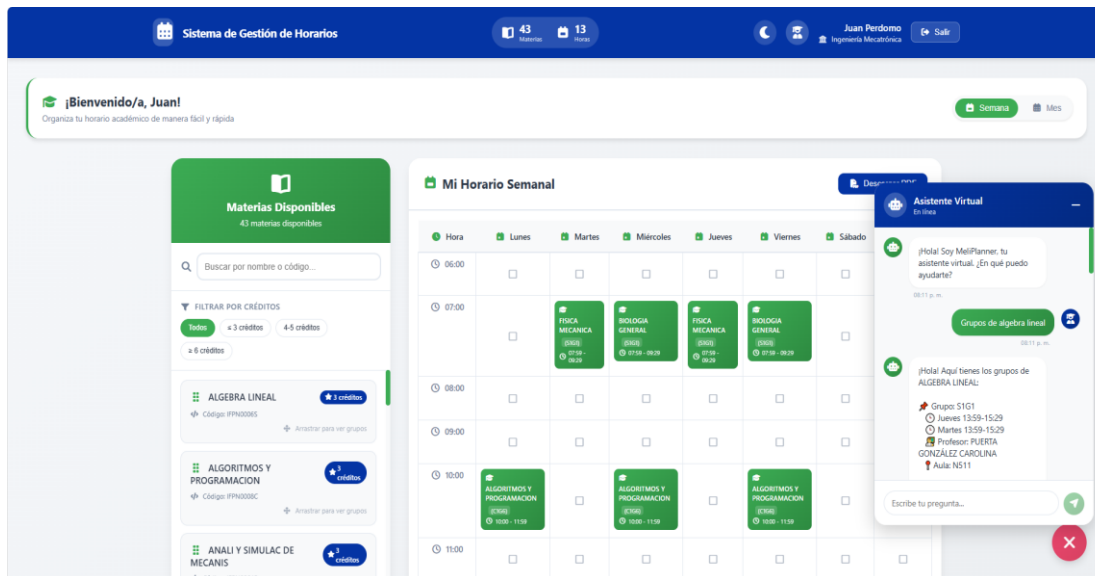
Sistema de Gestión de Horarios

43 Materias 13 Horas

Juan Perdomo
Ingeniería Mecatrónica

Salir

¡Bienvenido/a, Juan!
Organiza tu horario académico de manera fácil y rápida

Semana Mes

Materias Disponibles
43 materias disponibles

Buscar por nombre o código...

FILTRAR POR CRÉDITOS
Todos ≤ 3 créditos 4-5 créditos ≥ 6 créditos

ALGEBRA LINEAL
3 créditos
Código: IFPN0006S
Arrastrar para ver grupos

ALGORITMOS Y PROGRAMACION
3 créditos
Código: IFPN0008C
Arrastrar para ver grupos

ANALI Y SIMULAC DE MECANIS
3 créditos

Mi Horario Semanal

Descargar PDF

| Hora | Lunes | Martes | Miércoles | Jueves | Viernes | Sábado |
|---|---|---|---|---|---|---|
| 06:00 | | | | | | |
| 07:00 | | FISICA MECANICA (S1G1) 07:59 - 09:29 | BIOLOGIA GENERAL (S1G1) 07:59 - 09:29 | FISICA MECANICA (S1G1) 07:59 - 09:29 | BIOLOGIA GENERAL (S1G1) 07:59 - 09:29 | |
| 08:00 | | | | | | |
| 09:00 | | | | | | |
| 10:00 | ALGORITMOS Y PROGRAMACION (C1G6) 10:00 - 11:59 | | ALGORITMOS Y PROGRAMACION (C1G6) 10:00 - 11:59 | | ALGORITMOS Y PROGRAMACION (C1G6) 10:00 - 11:59 | |
| 11:00 | | | | | | |

Asistente Virtual
En línea

¡Hola! Soy MeliPlanner, tu asistente virtual. ¿En qué puedo ayudarte?
03:11 p. m.

Grupos de algebra lineal
03:11 p. m.

¡Hola! Aquí tienes los grupos de ALGEBRA LINEAL:

📌 Grupo: S1G1
Jueves 13:59-15:29
Martes 13:59-15:29
Profesor: PUERTA GONZÁLEZ CAROLINA
📍 Aula: N511

Escribe tu pregunta...